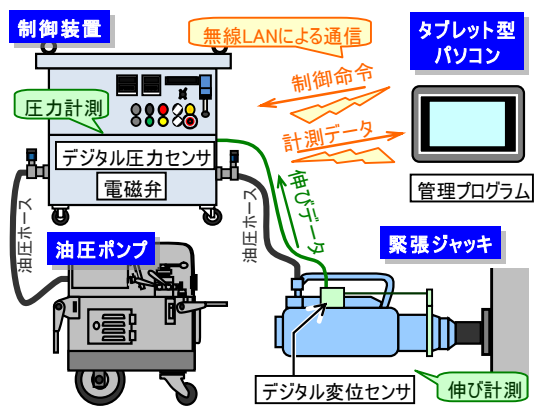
制御装置

無線LANによる通信

タブレット型
パソコン

制御命令

計測データ

圧力計測

デジタル圧力センサ

電磁弁

管理プログラム

油圧ホース

油圧ホース

伸びデータ

油圧ポンプ

緊張ジャッキ

デジタル変位センサ

伸び計測